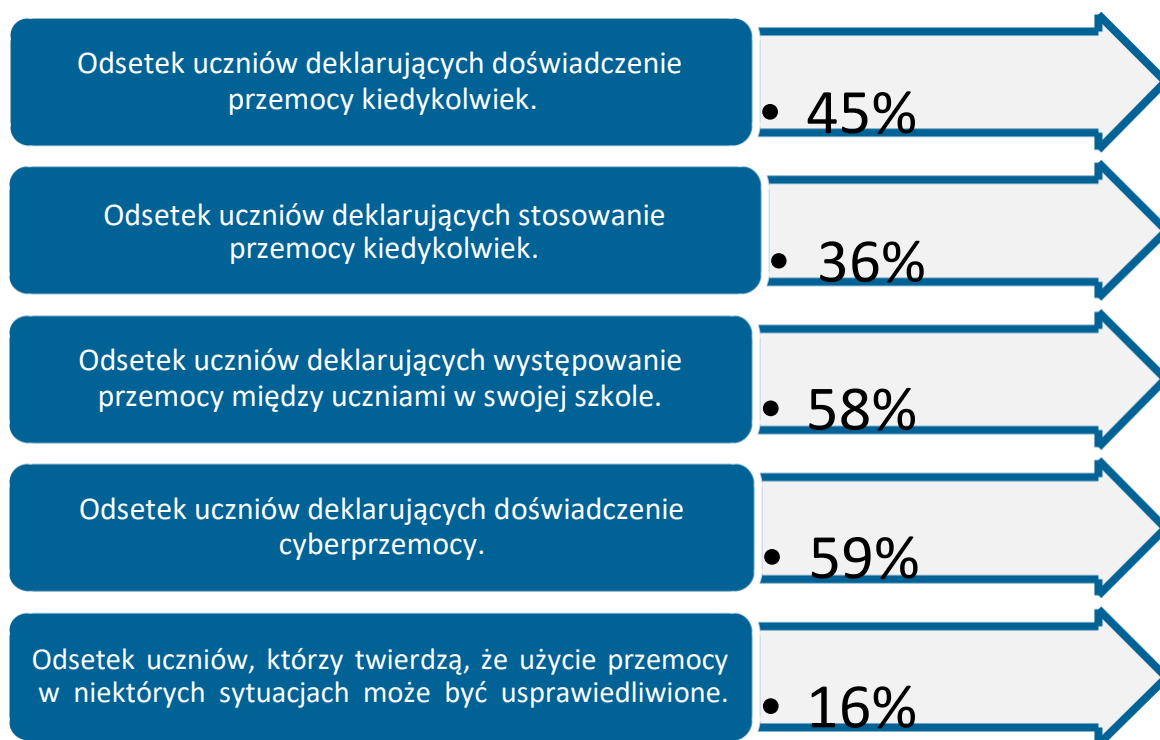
Odsetek uczniów deklarujących doświadczenie przemocy kiedykolwiek.

• 45%

Odsetek uczniów deklarujących stosowanie przemocy kiedykolwiek.

• 36%

Odsetek uczniów deklarujących występowanie przemocy między uczniami w swojej szkole.

• 58%

Odsetek uczniów deklarujących doświadczenie cyberprzemocy.

• 59%

Odsetek uczniów, którzy twierdzą, że użycie przemocy w niektórych sytuacjach może być usprawiedliwione.

• 16%